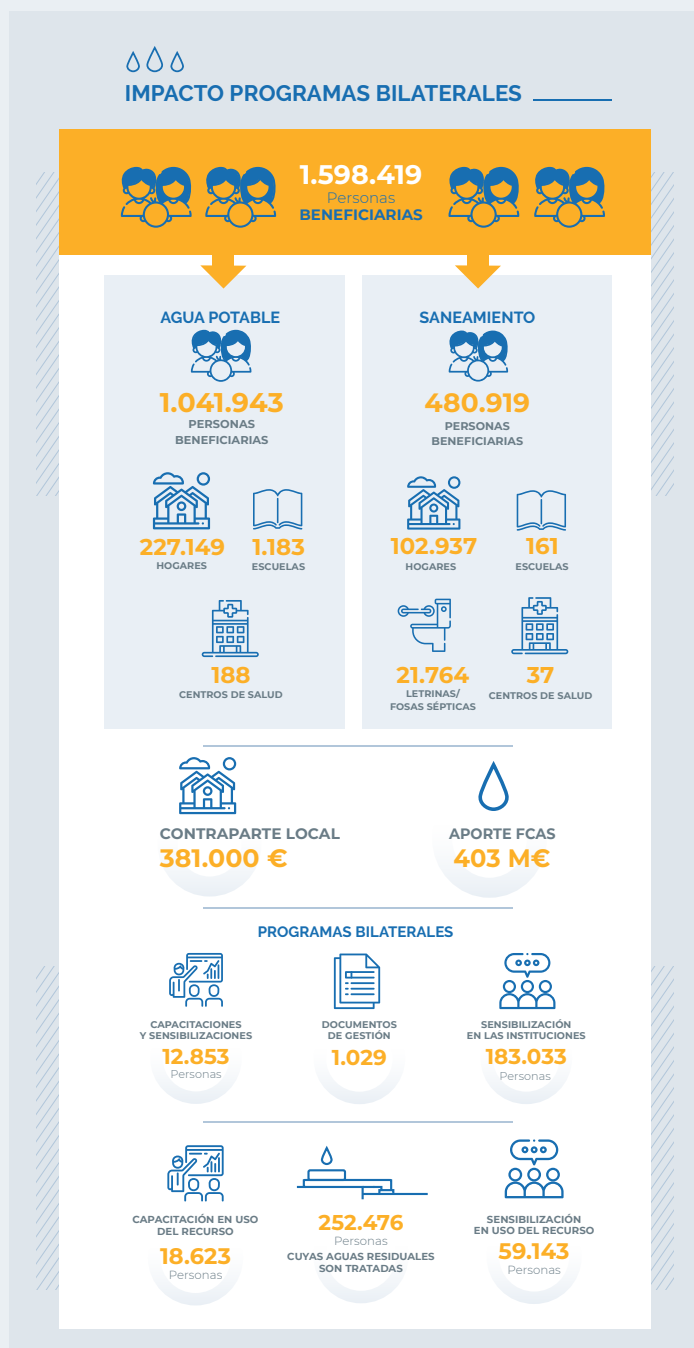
IMPACTO PROGRAMAS BILATERALES

1.598.419
Personas
BENEFICIARIAS

AGUA POTABLE

1.041.943
PERSONAS BENEFICIARIAS

227.149
HOGARES

1.183
ESCUELAS

188
CENTROS DE SALUD

SANEAMIENTO

480.919
PERSONAS BENEFICIARIAS

102.937
HOGARES

161
ESCUELAS

21.764
LETRINAS/ FOSAS SÉPTICAS

37
CENTROS DE SALUD

CONTRAPARTE LOCAL
381.000 €

APORTE FCAS
403 M€

PROGRAMAS BILATERALES

CAPACITACIONES Y SENSIBILIZACIONES
12.853
Personas

DOCUMENTOS DE GESTIÓN
1.029

SENSIBILIZACIÓN EN LAS INSTITUCIONES
183.033
Personas

CAPACITACIÓN EN USO DEL RECURSO
18.623
Personas

252.476
Personas
CUYAS AGUAS RESIDUALES SON TRATADAS

SENSIBILIZACIÓN EN USO DEL RECURSO
59.143
Personas